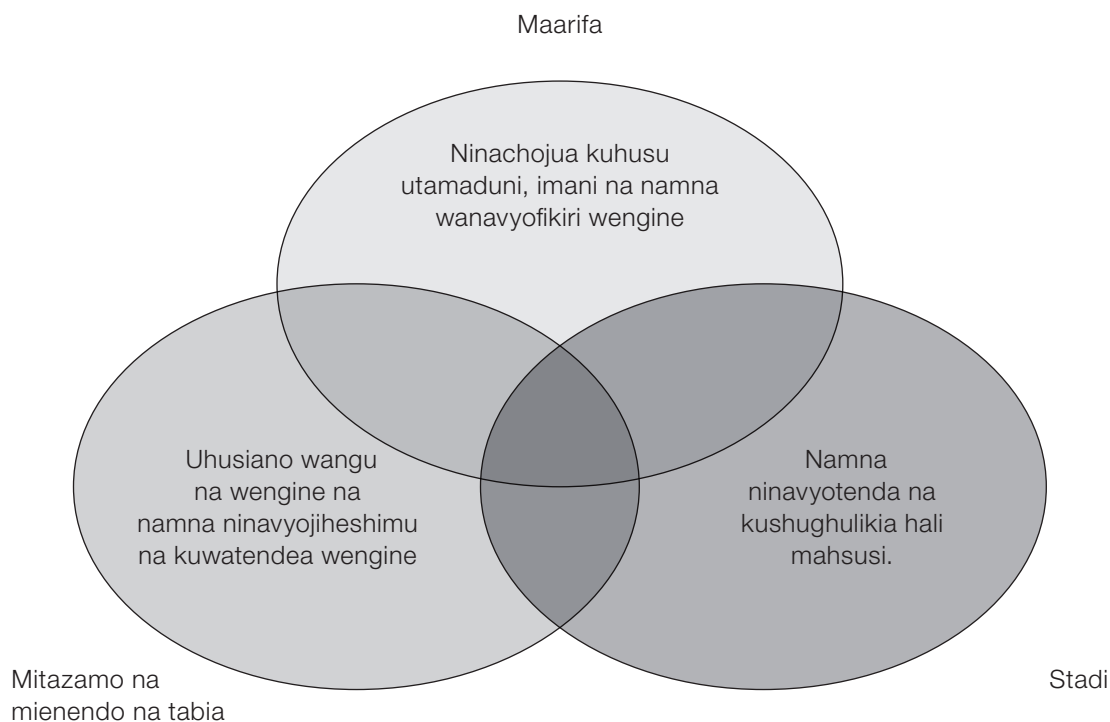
Maarifa

Ninachojua kuhusu utamaduni, imani na namna wanavyofikiri wengine

Uhusiano wangu na wengine na namna ninavyojiheshimu na kuwatendea wengine

Namna ninavyotenda na kushughulikia hali mahsusi.

Mitazamo na mienendo na tabia

Stadi